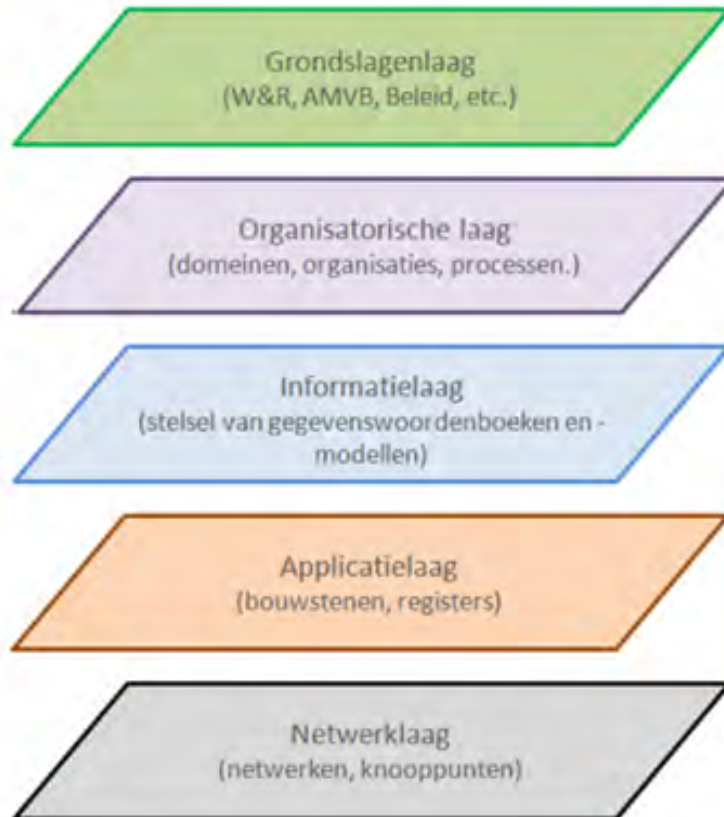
Grondslagenlaag
(W&R, AMVB, Beleid, etc.)

Organisatorische laag
(domeinen, organisaties, processen.)

Informatielaag
(stelsel van gegevenswoordenboeken en -modellen)

Applicatielaag
(bouwstenen, registers)

Netwerklaag
(netwerken, knooppunten)